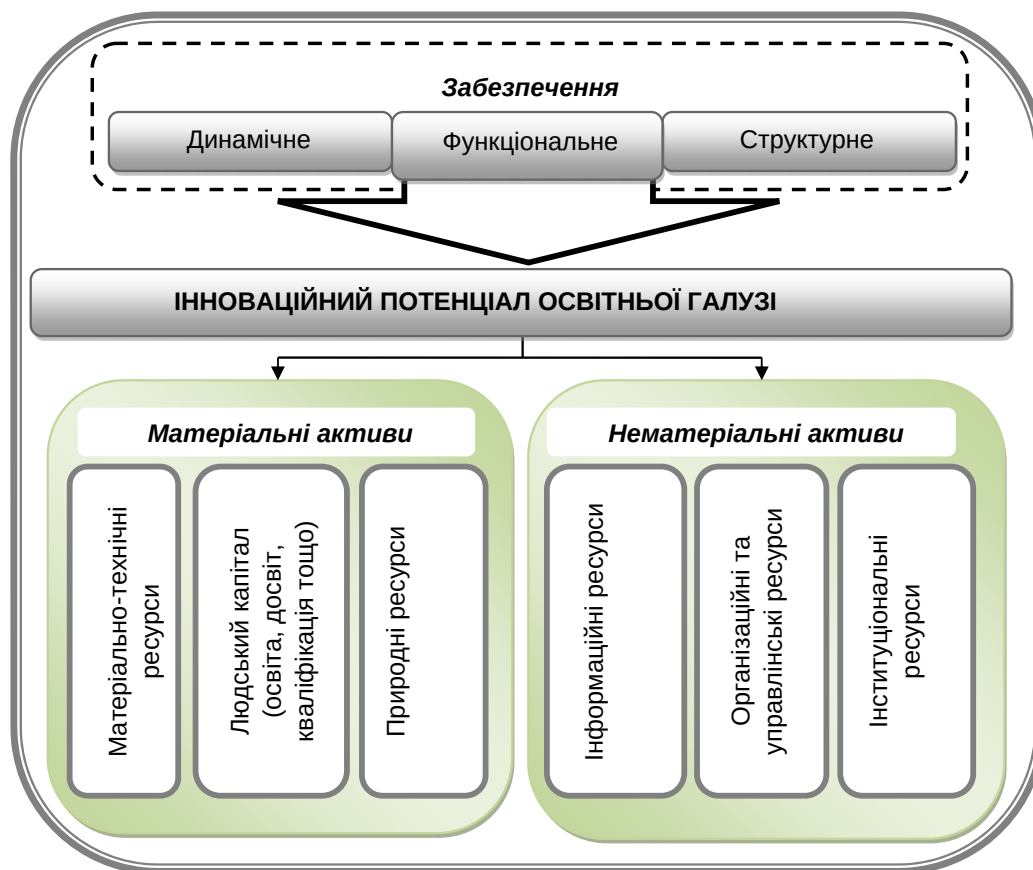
Забезпечення

Динамічне

Функціональне

Структурне

ІННОВАЦІЙНИЙ ПОТЕНЦІАЛ ОСВІТНЬОЇ ГАЛУЗІ

Матеріальні активи

Матеріально-технічні ресурси

Людський капітал (освіта, досвіт, кваліфікація тощо)

Природні ресурси

Нематеріальні активи

Інформаційні ресурси

Організаційні та управлінські ресурси

Інституціональні ресурси